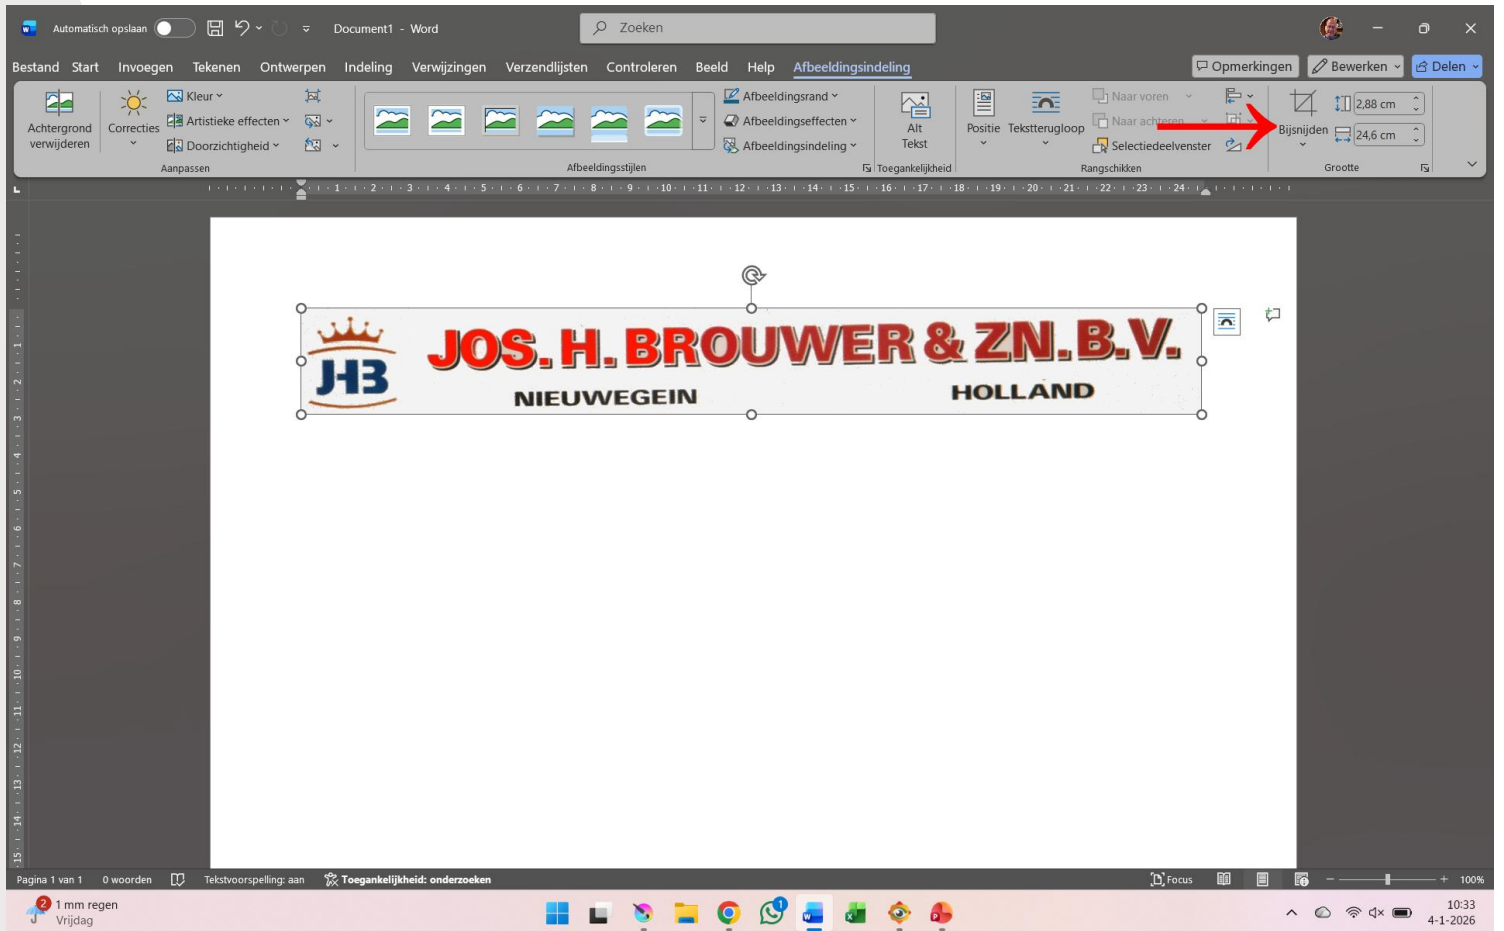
Automatisch opslaan Document1 - Word Zoeken

Bestand Start Invoegen Tekenen Ontwerpen Indeling Verwijzingen Verzendlijsten Controleren Beeld Help Afbeeldingsindeling Opmerkingen Bewerken Delen

Achtergrond verwijderen Correcties Kleur Artistieke effecten Doorzichtigheid Aanpassen

Afbeeldingsstijlen

Afbeeldingsrand Afbeeldingseffecten Afbeeldingsindeling

Alt Tekst Toegankelijkheid

Positie Tekstterugloop Naar voren Naar achteren Selectiedeelvenster Rangschikken

Bijsnijden 2,88 cm 24,6 cm Grootte

1 2 3 4 5 6 7 8 9 10 11 12 13 14 15 16 17 18 19 20 21 22 23 24

JHB

JOS. H. BROUWER & ZN. B.V.

NIEUWEGEIN HOLLAND

Pagina 1 van 1 0 woorden Tekstvoorspelling: aan Toegankelijkheid: onderzoeken Focus 100%

1 mm regen Vrijdag

10:33 4-1-2026